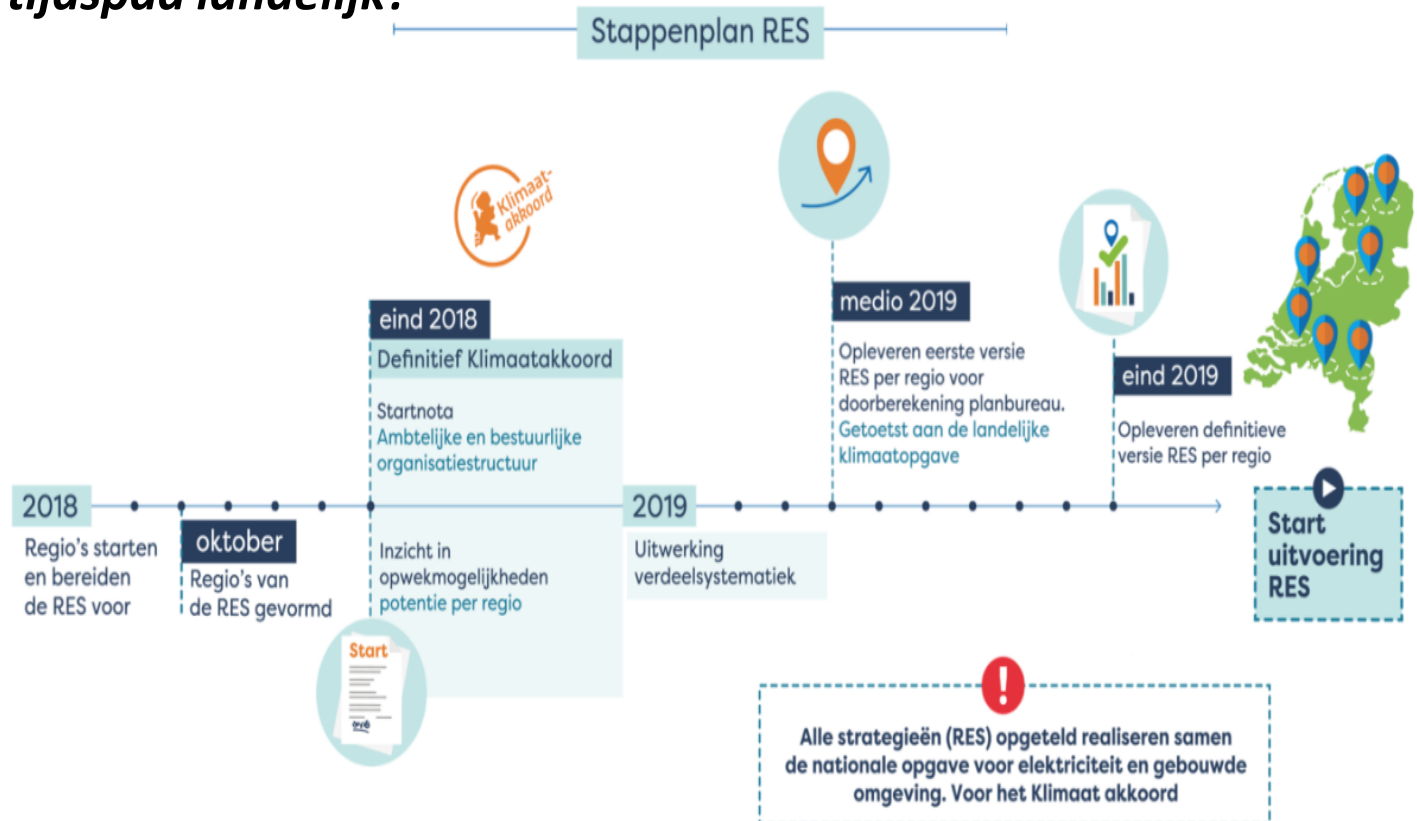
tijdspad landelijk?

Stappenplan RES

Klimaat-akkoord

eind 2018
Definitief Klimaatakkoord

Startnota
Ambtelijke en bestuurlijke organisatiestructuur

medio 2019
Opleveren eerste versie RES per regio voor doorberekening planbureau. Getoetst aan de landelijke klimaatopgave

eind 2019
Opleveren definitieve versie RES per regio

2018
Regio's starten en bereiden de RES voor

oktober
Regio's van de RES gevormd

Inzicht in opwekmogelijkheden potentie per regio

2019
Uitwerking verdeelsystematiek

Start uitvoering RES

Start

Alle strategieën (RES) opgeteld realiseren samen de nationale opgave voor elektriciteit en gebouwde omgeving. Voor het Klimaat akkoord